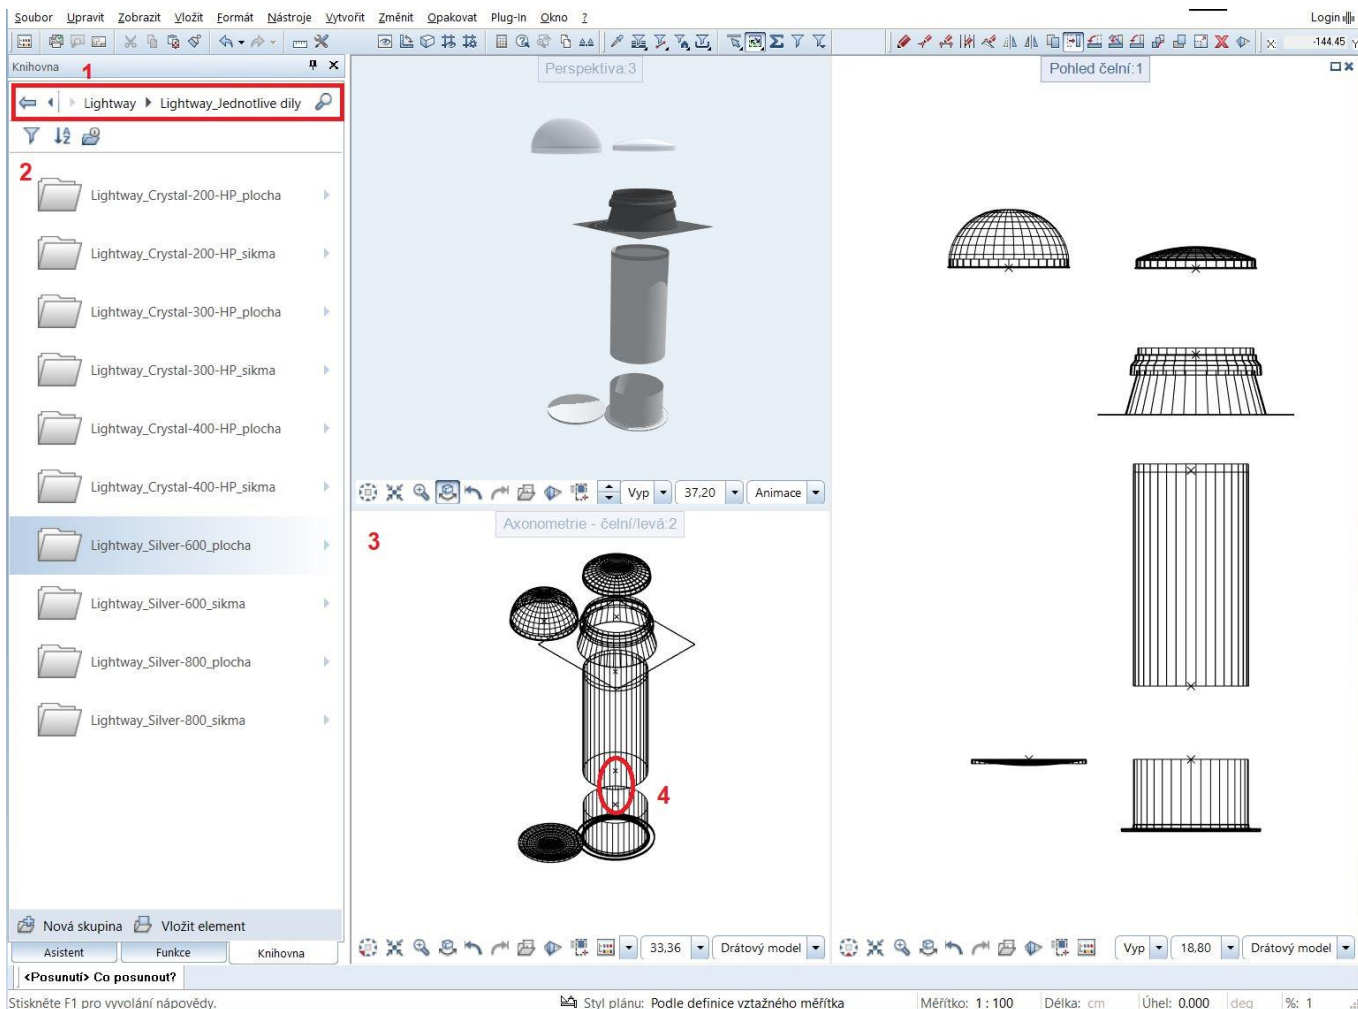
Soubor Upravit Zobrazit Vložit Formát Nástroje Vytvořit Změnit Opakovat Plug-In Okno ?

Login

X: -144.45 Y

Knihovna 1

Lightway Lightway_Jednotlive dily

2

Lightway_Crystal-200-HP_plocha

Lightway_Crystal-200-HP_sikma

Lightway_Crystal-300-HP_plocha

Lightway_Crystal-300-HP_sikma

Lightway_Crystal-400-HP_plocha

Lightway_Crystal-400-HP_sikma

Lightway_Silver-600_plocha

Lightway_Silver-600_sikma

Lightway_Silver-800_plocha

Lightway_Silver-800_sikma

Nová skupina Vložit element

Asistent Funkce Knihovna

<Posunutí> Co posunout?

Perspektiva:3

Vyp 37,20 Animace

Axonometrie - čelní/levá:2

3

4

33,36 Drátový model

Pohled čelní:1

Vyp 18,80 Drátový model

Stiskněte F1 pro vyvolání nápovědy.

Styl plánu: Podle definice vztažného měřítka

Měřítko: 1 : 100 Délka: cm Úhel: 0.000 deg %: 1